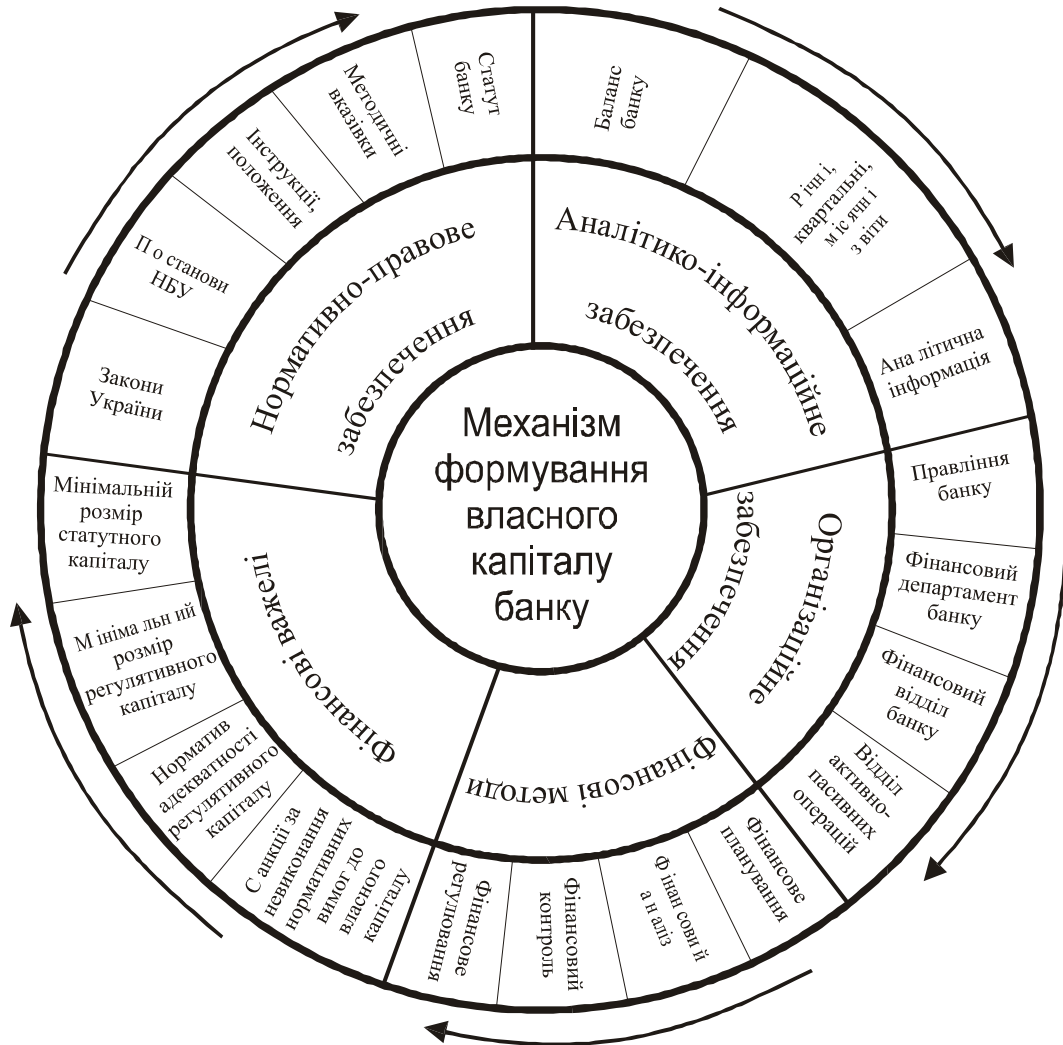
Механізм формування власного капіталу банку

Нормативно-правове забезпечення

Статут банку

Методичні вказівки

Інструкції, положення

П о станови НБУ

Закони України

Аналітико-інформаційне забезпечення

Баланс банку

Р ічні і, квартальні, м іс ячн і з віти

Ана літична інформація

Організаційне забезпечення

Правління банку

Фінансовий департамент банку

Фінансовий відділ банку

Відділ активно-пасивних операцій

Фінансові методи

Фінансове планування

Ф інан сови й а н аліз

Фінансовий контроль

Фінансове регулювання

Фінансові важелі

Мінімальній розмір статутного капіталу

М інімa льн ий розмір регулятивного капіталу

Норматив адекватності регулятивного капіталу

С анкції за невиконання нормативних вимог до власного капіталу